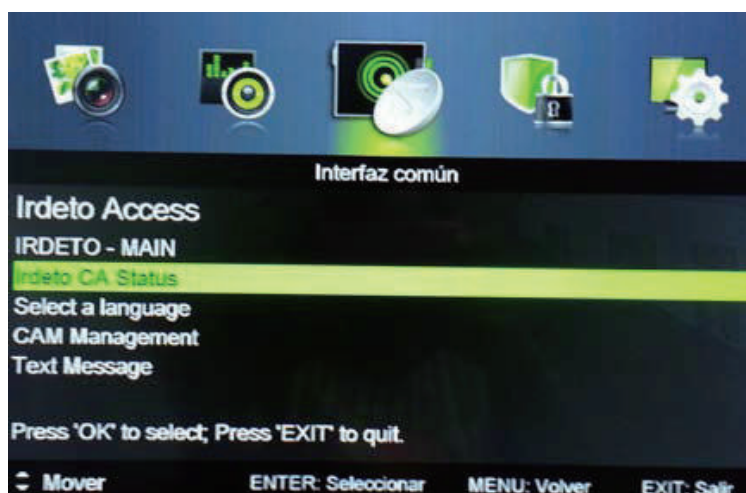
Interfaz común

Irdeto Access

IRDETO - MAIN

Irdeto CA Status

Select a language

CAM Management

Text Message

Press 'OK' to select; Press 'EXIT' to quit.

Mover ENTER: Seleccionar MENU: Volver EXIT: Salir